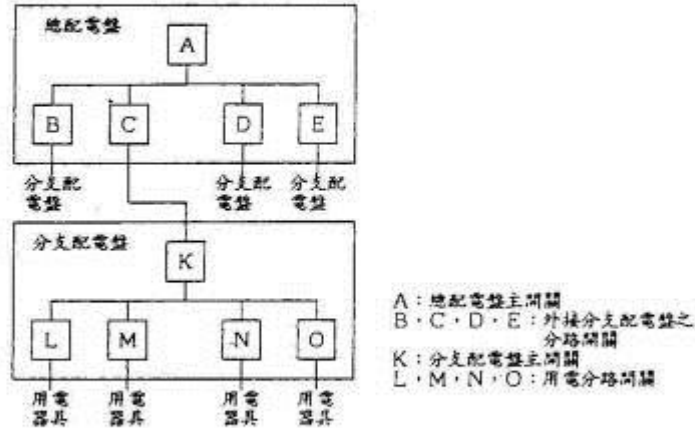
總配電盤

A

B

C

D

E

分支配電盤

分支配電盤

分支配電盤

分支配電盤

K

L

M

N

O

用電器具

用電器具

用電器具

用電器具

A：總配電盤主開關
B、C、D、E：外接分支配電盤之分路開關
K：分支配電盤主開關
L、M、N、O：用電分路開關